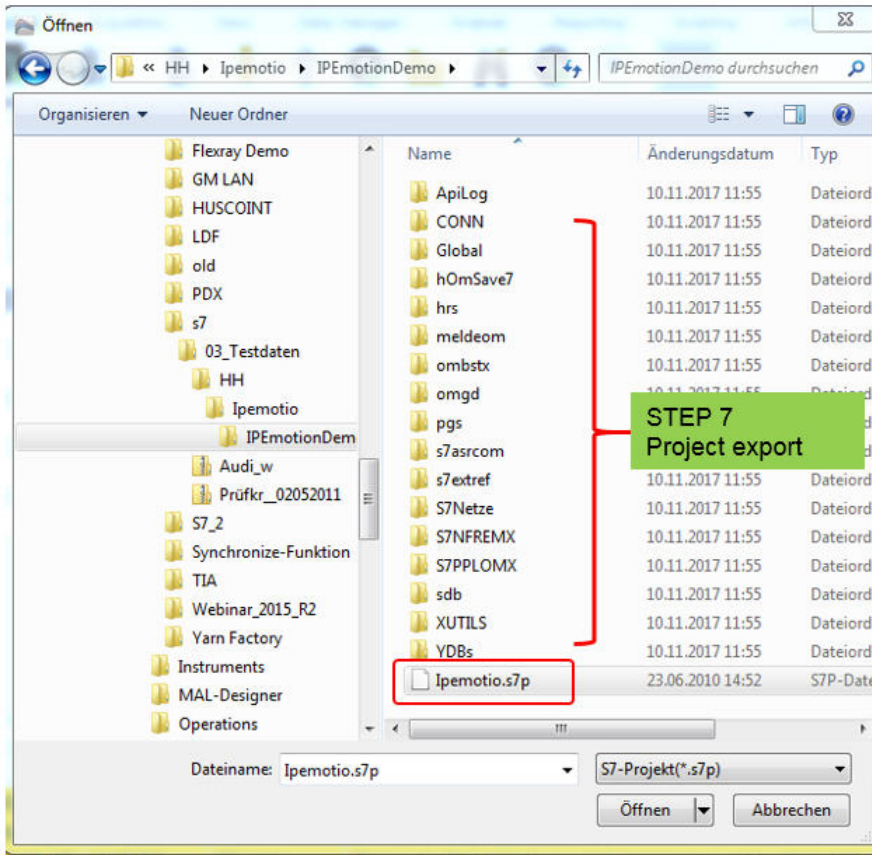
Öffnen

« HH ▸ Ipemotio ▸ IPEmotionDemo ▸

IPEmotionDemo durchsuchen

Organisieren ▾ Neuer Ordner

Flexray Demo
GM LAN
HUSCOINT
LDF
old
PDX
s7
03_Testdaten
HH
Ipemotio
IPEmotionDem
Audi_w
Prüfkr__02052011
S7_2
Synchronize-Funktion
TIA
Webinar_2015_R2
Yarn Factory
Instruments
MAL-Designer
Operations

| Name | Änderungsdatum | Typ |
|---|---|---|
| ApiLog | 10.11.2017 11:55 | Dateiord |
| CONN | 10.11.2017 11:55 | Dateiord |
| Global | 10.11.2017 11:55 | Dateiord |
| hOmSave7 | 10.11.2017 11:55 | Dateiord |
| hrs | 10.11.2017 11:55 | Dateiord |
| meldeom | 10.11.2017 11:55 | Dateiord |
| ombstx | 10.11.2017 11:55 | Dateiord |
| omgd | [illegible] | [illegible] |
| pgs | | |
| s7asrcom | | |
| s7extref | 10.11.2017 11:55 | Dateiord |
| S7Netze | 10.11.2017 11:55 | Dateiord |
| S7NFREMX | 10.11.2017 11:55 | Dateiord |
| S7PPLOMX | 10.11.2017 11:55 | Dateiord |
| sdb | 10.11.2017 11:55 | Dateiord |
| XUTILS | 10.11.2017 11:55 | Dateiord |
| YDBs | 10.11.2017 11:55 | Dateiord |
| Ipemotio.s7p | 23.06.2010 14:52 | S7P-Date |

STEP 7
Project export

Dateiname: Ipemotio.s7p

S7-Projekt(*.s7p)

Öffnen

Abbrechen